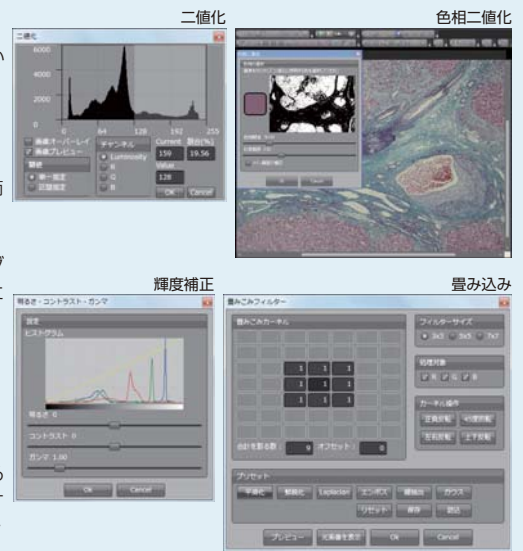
二値化

色相二値化

二値化
6000
4000
2000
0
64
128
192
255
画像オーバーレイ
画像プレビュー
チャンネル
Luminosity
R
G
B
Current
159
割合(%)
19.56
Value
128
第一指定
区間指定
Ok
Cancel

輝度補正

畳み込み

明るさ・コントラスト・ガンマ
設定
ヒストグラム
明るさ 0
コントラスト 0
ガンマ 1.00
Ok
Cancel

畳み込みフィルター
畳み込みカーネル
1
1
1
1
1
1
1
1
1
合計を割る数
9
オフセット
0
フィルターサイズ
3x3
5x5
7x7
処理対象
R
G
B
カーネル操作
左右反転
上下反転
プリセット
平滑化
鮮鋭化
Laplacian
エンボス
横微分
ガウス
リセット
保存
読込
プレビュー
元画像を表示
Ok
Cancel